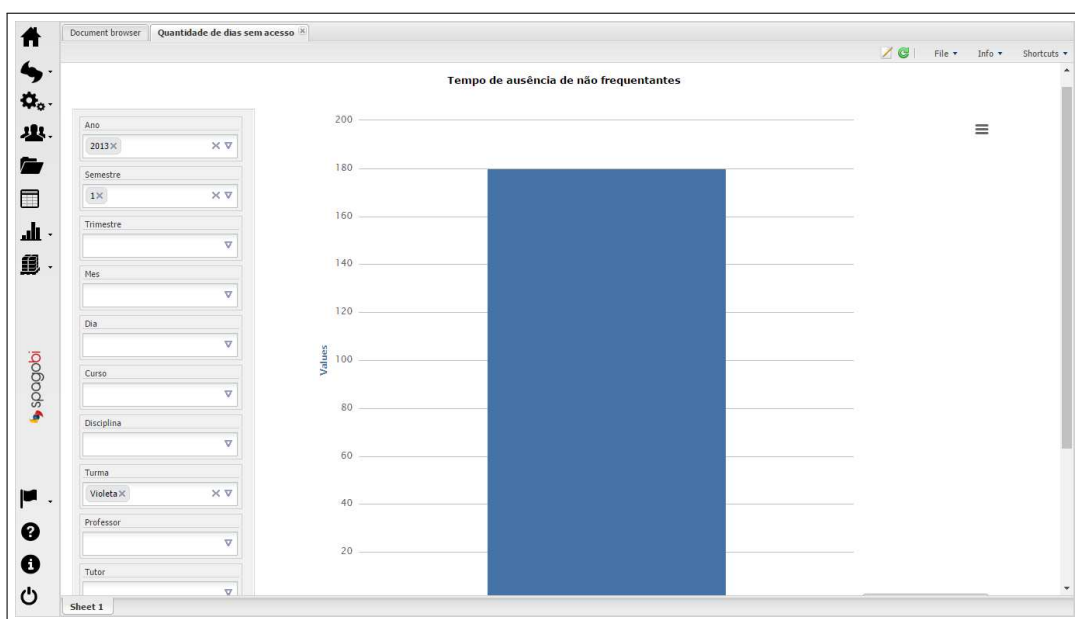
Document browser | Quantidade de dias sem acesso

File ▾ Info ▾ Shortcuts ▾

Tempo de ausência de não frequentantes

Ano
2013 ×

Semestre
1 ×

Trimestre

Mes

Dia

Curso

Disciplina

Turma
Violeta ×

Professor

Tutor

Values

200
180
160
140
120
100
80
60
40
20

spagobi

Sheet 1